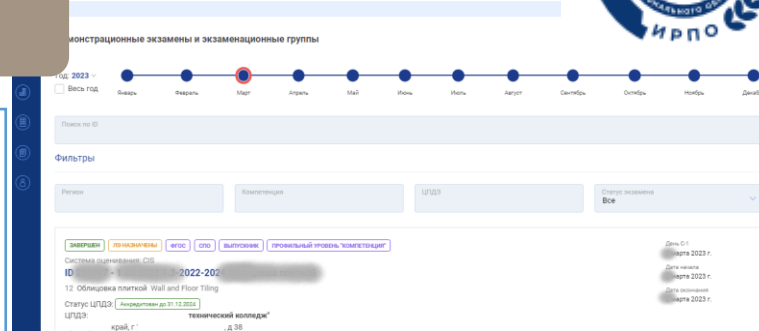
монстрационные экзамены и экзаменационные группы

ИРПО

Год: 2023
Весь год

Январь Февраль Март Апрель Май Июнь Июль Август Сентябрь Октябрь Ноябрь Декабрь

Поиск по ID

Фильтры

Регион

Компетенция

ЦПДЭ

Статус экзамена
Все

ЗАВЕРШЕН ЛЗ НАЗНАЧЕНЫ ФГОС СПО ВЫПУСКНИК ПРОФИЛЬНЫЙ УРОВЕНЬ "КОМПЕТЕНЦИЯ"

Система оценивания: CIS
ID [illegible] - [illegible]-2022-202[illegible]

12 Облицовка плиткой Wall and Floor Tiling

Статус ЦПДЭ: Аккредитован до 31.12.2024
ЦПДЭ: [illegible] технический колледж"
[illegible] край, г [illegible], д 38

День С-1
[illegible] марта 2023 г.
Дата начала
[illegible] марта 2023 г.
Дата окончания
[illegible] марта 2023 г.